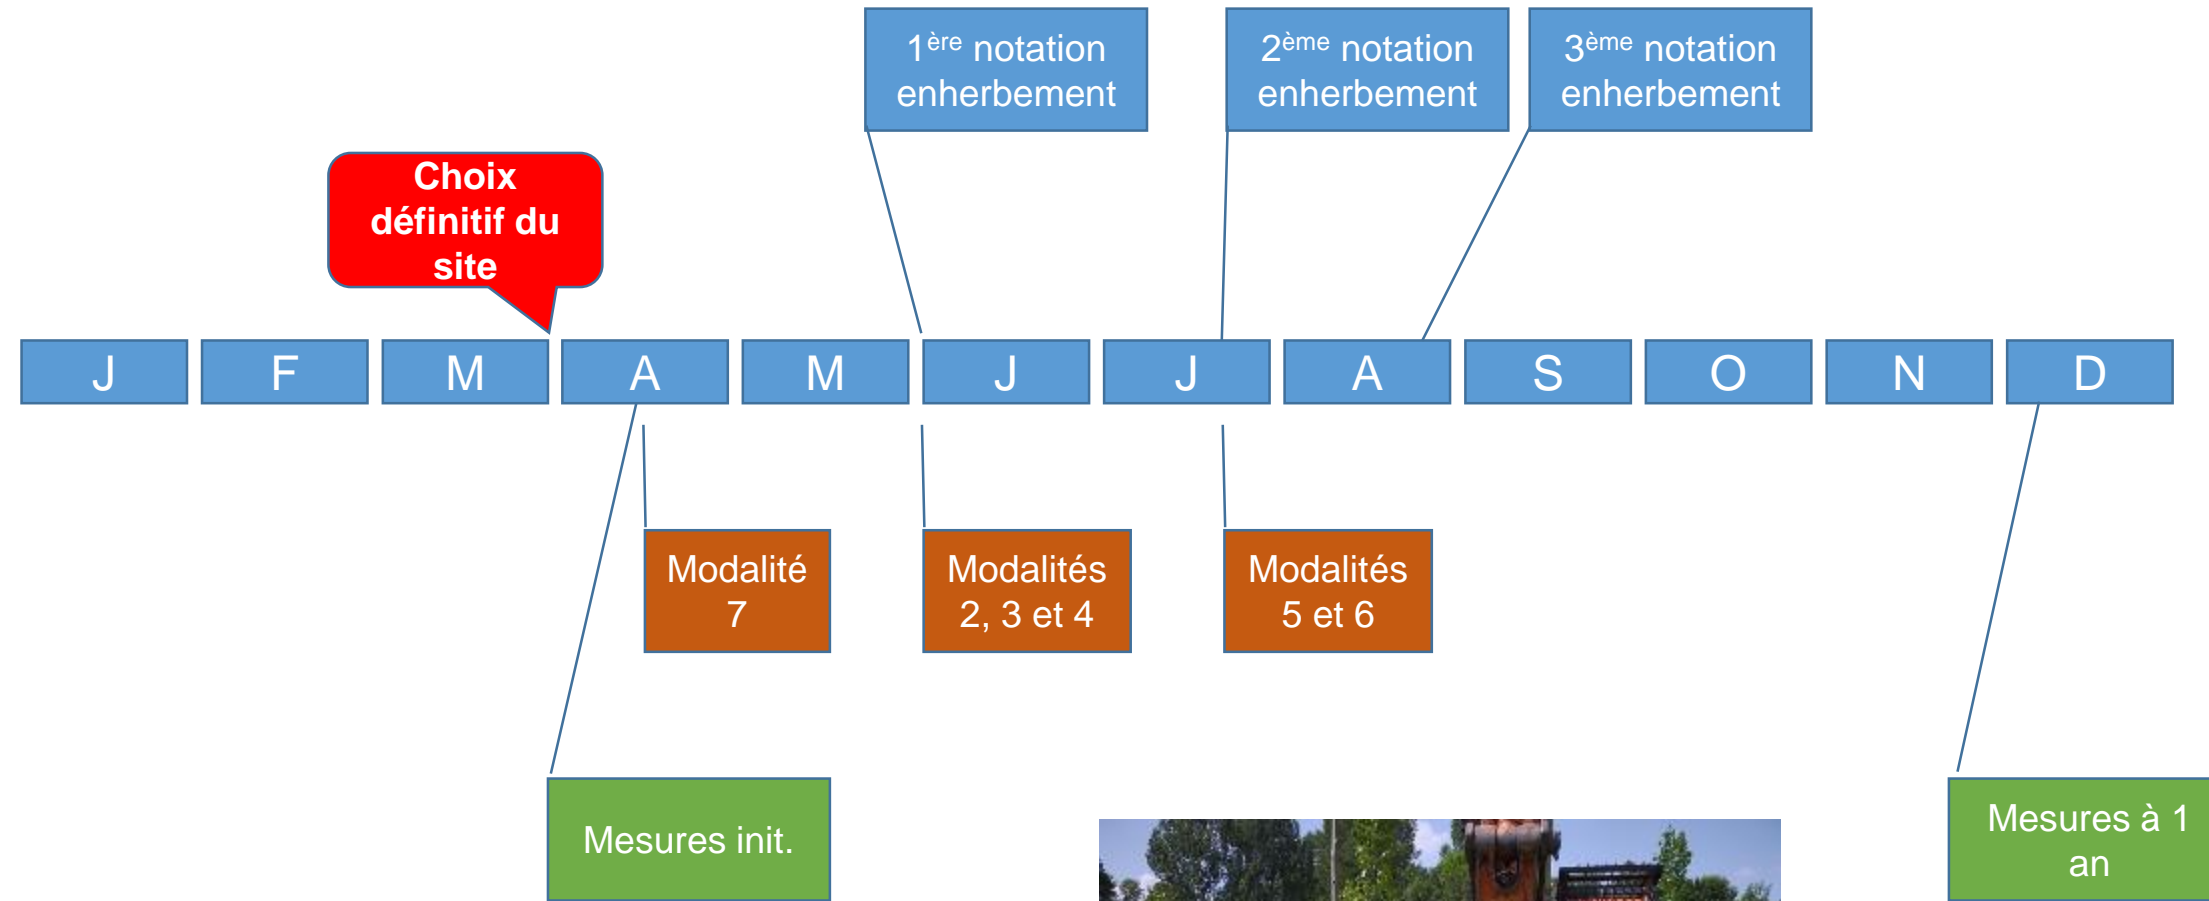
1$^{ère}$ notation enherbement

2$^{ème}$ notation enherbement

3$^{ème}$ notation enherbement

Choix définitif du site

| J | F | M | A | M | J | J | A | S | O | N | D |
|---|---|---|---|---|---|---|---|---|---|---|---|

Modalité 7

Modalités 2, 3 et 4

Modalités 5 et 6

Mesures init.

Mesures à 1 an